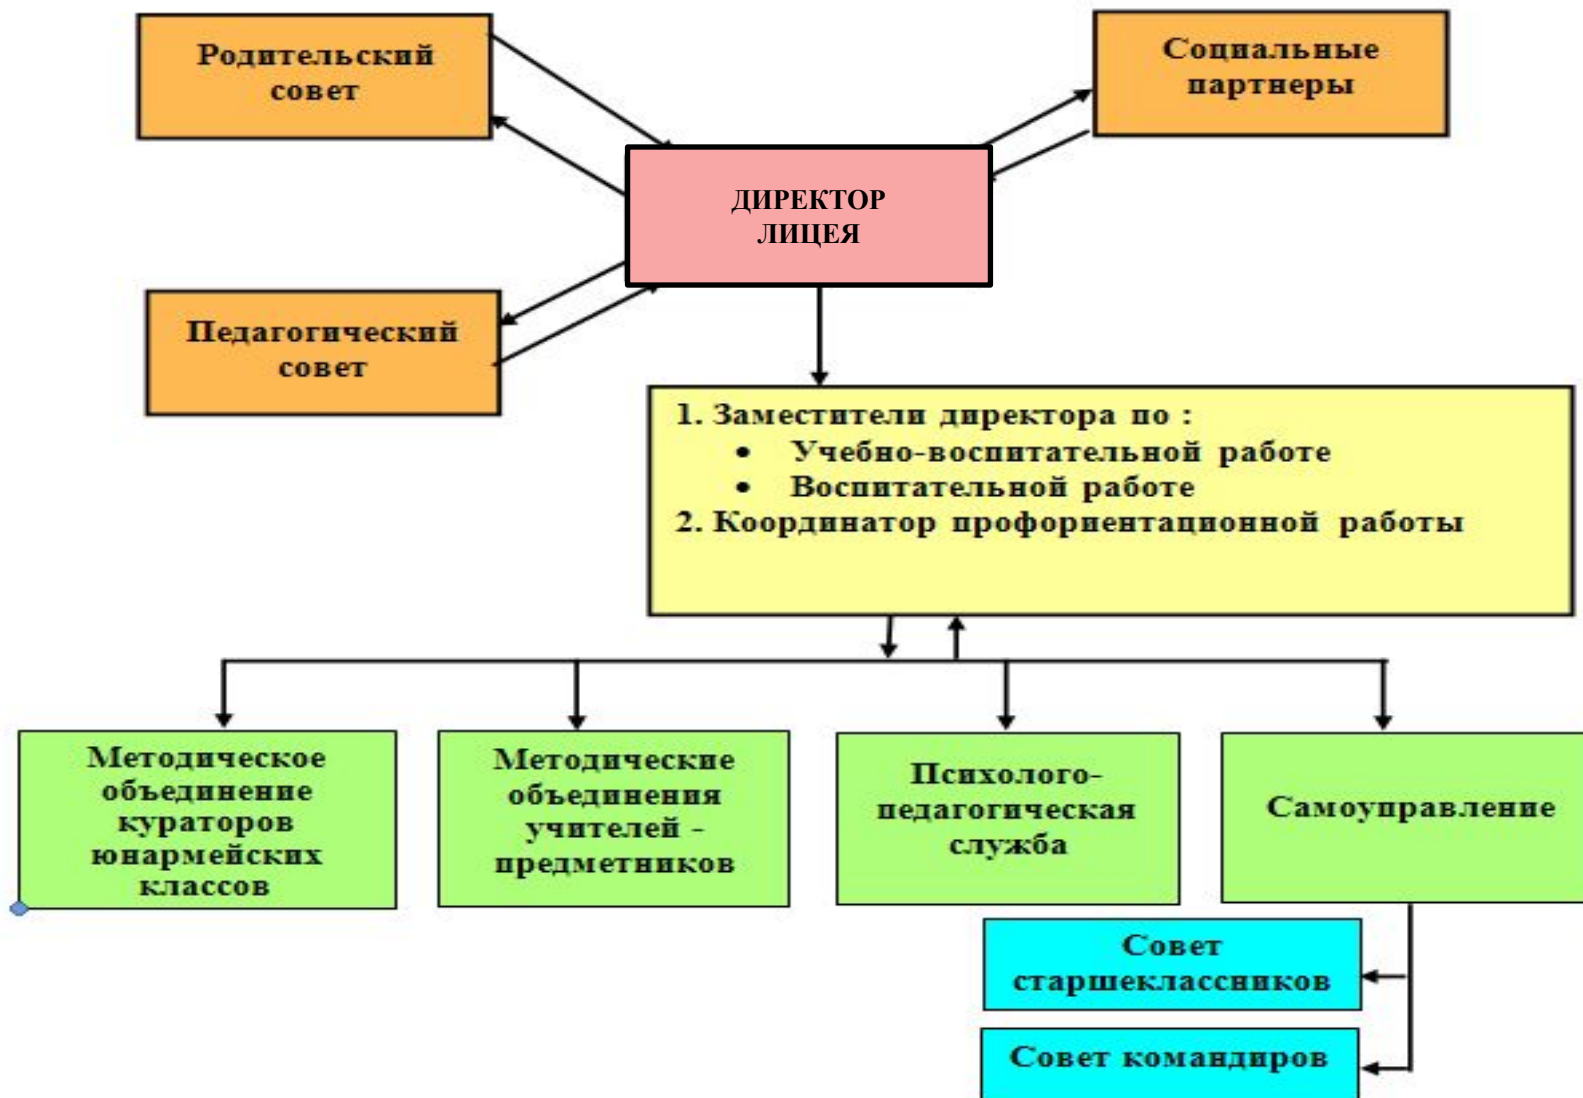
Родительский совет

Социальные партнеры

ДИРЕКТОР ЛИЦЕЯ

Педагогический совет

1. Заместители директора по :
• Учебно-воспитательной работе
• Воспитательной работе
2. Координатор профориентационной работы

Методическое объединение кураторов юнармейских классов

Методические объединения учителей - предметников

Психолого-педагогическая служба

Самоуправление

Совет старшеклассников

Совет командиров